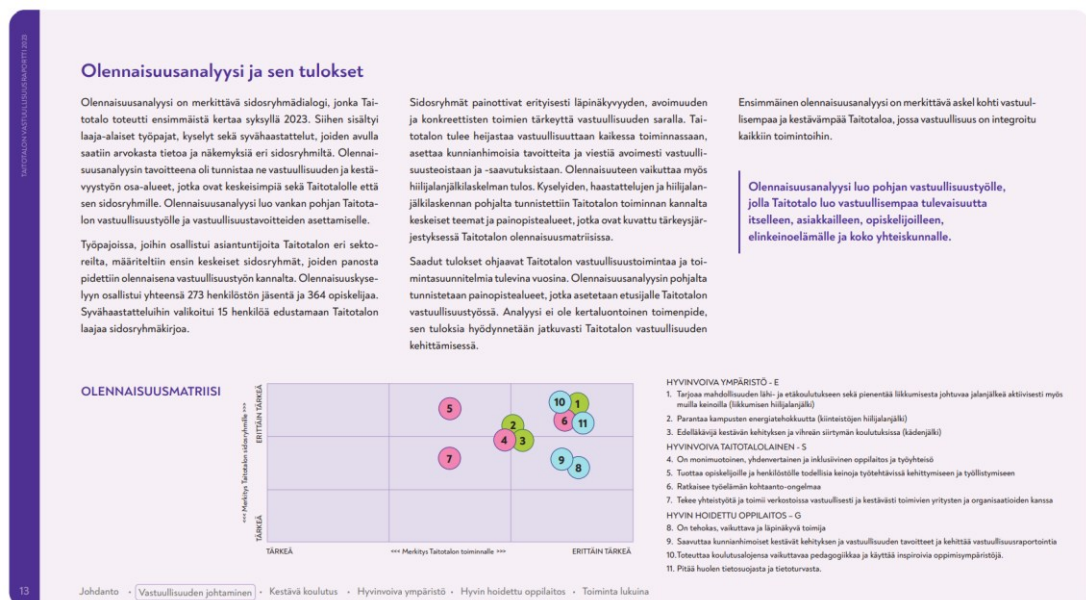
TAITOTALON VASTUULLISUUSRAPORTTI 2023

Olennaisuusanalyysi ja sen tulokset

Olennaisuusanalyysi on merkittävä sidosryhmädialogi, jonka Taitotalo toteutti ensimmäistä kertaa syksyllä 2023. Siihen sisältyi laaja-alaiset työpajat, kyselyt sekä syvähaastattelut, joiden avulla saatiin arvokasta tietoa ja näkemyksiä eri sidosryhmiltä. Olennaisuusanalyysin tavoitteena oli tunnistaa ne vastuullisuuden ja kestävyystyön osa-alueet, jotka ovat keskeisimpiä sekä Taitotalolle että sen sidosryhmille. Olennaisuusanalyysi luo vankan pohjan Taitotalon vastuullisuustyölle ja vastuullisuustavoitteiden asettamiselle.

Työpajoissa, joihin osallistui asiantuntijoita Taitotalon eri sektoreilta, määriteltiin ensin keskeiset sidosryhmät, joiden panosta pidettiin olennaisena vastuullisuustyön kannalta. Olennaisuuskyselyyn osallistui yhteensä 273 henkilöstön jäsentä ja 364 opiskelijaa. Syvähaastatteluihin valikoitui 15 henkilöä edustamaan Taitotalon laajaa sidosryhmäkirjoa.

Sidosryhmät painottivat erityisesti läpinäkyvyyden, avoimuuden ja konkreettisten toimien tärkeyttä vastuullisuuden saralla. Taitotalon tulee heijastaa vastuullisuutta kaikessa toiminnassaan, asettaa kunnianhimoisia tavoitteita ja viestiä avoimesti vastuullisuusteoistaan ja -saavutuksistaan. Olennaisuuteen vaikuttaa myös hiilijalanjälkilaskelman tulos. Kyselyiden, haastattelujen ja hiilijalanjälkilaskennan pohjalta tunnistettiin Taitotalon toiminnan kannalta keskeiset teemat ja painopistealueet, jotka ovat kuvattu tärkeysjärjestyksessä Taitotalon olennaisuusmatriisissa.

Saadut tulokset ohjaavat Taitotalon vastuullisuustoimintaa ja toimintasuunnitelmia tulevina vuosina. Olennaisuusanalyysin pohjalta tunnistetaan painopistealueet, jotka asetetaan etusijalle Taitotalon vastuullisuustyössä. Analyysi ei ole kertaluontoinen toimenpide, sen tuloksia hyödynnetään jatkuvasti Taitotalon vastuullisuuden kehittämisessä.

Ensimmäinen olennaisuusanalyysi on merkittävä askel kohti vastuullisempaa ja kestävämpää Taitotaloa, jossa vastuullisuus on integroitu kaikkiin toimintoihin.

Olennaisuusanalyysi luo pohjan vastuullisuustyölle, jolla Taitotalo luo vastuullisempaa tulevaisuutta itselleen, asiakkailleen, opiskelijoilleen, elinkeinoelämälle ja koko yhteiskunnalle.

OLENNAISUUSMATRIISI

<<< Merkitys Taitotalon sidosryhmille >>>
ERITTÄIN TÄRKEÄ
TÄRKEÄ
5 2 4 3 7 10 1 6 11 9 8
TÄRKEÄ <<< Merkitys Taitotalon toiminnalle >>> ERITTÄIN TÄRKEÄ

HYVINVOIVA YMPÄRISTÖ - E
1. Tarjoaa mahdollisuuden lähi- ja etäkoulutukseen sekä pienentää liikkumisesta johtuvaa jalanjälkeä aktiivisesti myös muilla keinoilla (liikkumisen hiilijalanjälki)
2. Parantaa kampusten energiatehokkuutta (kiinteistöjen hiilijalanjälki)
3. Edelläkävijä kestävän kehityksen ja vihreän siirtymän koulutuksissa (kädenjälki)
HYVINVOIVA TAITOTALOLAINEN - S
4. On monimuotoinen, yhdenvertainen ja inklusiivinen oppilaitos ja työyhteisö
5. Tuottaa opiskelijoille ja henkilöstölle todellisia keinoja työtehtävissä kehittymiseen ja työllistymiseen
6. Ratkaisee työelämän kohtaanto-ongelmaa
7. Tekee yhteistyötä ja toimii verkostoissa vastuullisesti ja kestävästi toimivien yritysten ja organisaatioiden kanssa
HYVIN HOIDETTU OPPILAITOS - G
8. On tehokas, vaikuttava ja läpinäkyvä toimija
9. Saavuttaa kunnianhimoiset kestävät kehityksen ja vastuullisuuden tavoitteet ja kehittää vastuullisuusraportointia
10. Toteuttaa koulutusalojensa vaikuttavaa pedagogiikkaa ja käyttää inspiroivia oppimisympäristöjä.
11. Pitää huolen tietosuojasta ja tietoturvasta.

13 Johdanto • Vastuullisuuden johtaminen • Kestävä koulutus • Hyvinvoiva ympäristö • Hyvin hoidettu oppilaitos • Toiminta lukuina